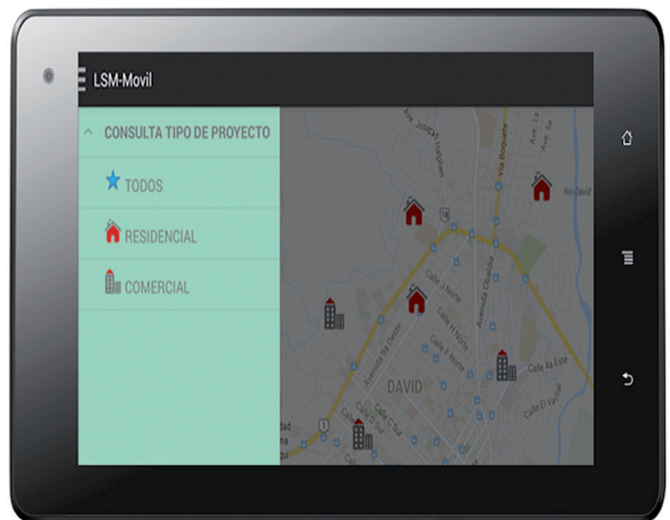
LSM-Movil

CONSULTA TIPO DE PROYECTO

TODOS

RESIDENCIAL

COMERCIAL

Vía Boquete

Avenida Obaldía

DAVID

Calle J Norte

Calle H Norte

Calle F Norte

Calle 4ta Este

Calle El Vergel

Avenida 9a Oeste

Calle C Sur

Calle D Sur

Río David

18

1